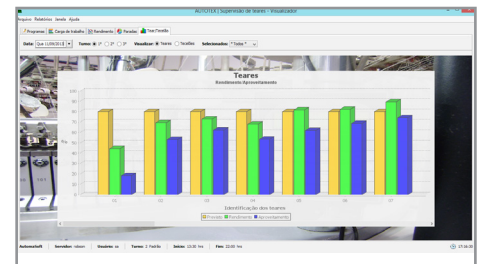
AUTOTEX | Supervisão de teares - Visualizador

Arquivo Relatórios Janela Ajuda

Programas | Carga de trabalho | Rendimento | Paradas | Tear/Tecelão

Data: Qua 11/09/2013 | Turno: 1º 2º 3º | Visualizar: Teares Tecelões | Selecionador: "Todos"

Teares

Rendimento/Aproveitamento

100
90
80
70
60
50
40
30
20
10
0

%

01 02 03 04 05 06 07

Identificação dos teares

Previsão Rendimento Aproveitamento

Automatsoft | Servidor: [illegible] | Usuário: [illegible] | Turno: 2. Padrão | Início: 13:30 hrs | Fim: 22:00 hrs

17:16:30